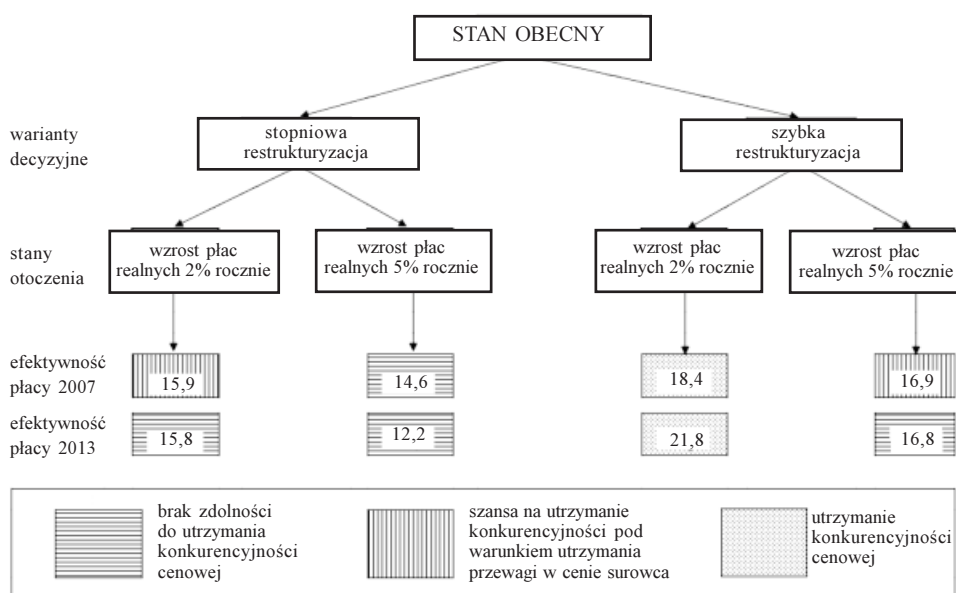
STAN OBECNY

warianty decyzyjne

stopniowa restrukturyzacja

szybka restrukturyzacja

stany otoczenia

wzrost płac realnych 2% rocznie

wzrost płac realnych 5% rocznie

wzrost płac realnych 2% rocznie

wzrost płac realnych 5% rocznie

efektywność płacy 2007

15,9

14,6

18,4

16,9

efektywność płacy 2013

15,8

12,2

21,8

16,8

brak zdolności do utrzymania konkurencyjności cenowej

szansa na utrzymanie konkurencyjności pod warunkiem utrzymania przewagi w cenie surowca

utrzymanie konkurencyjności cenowej